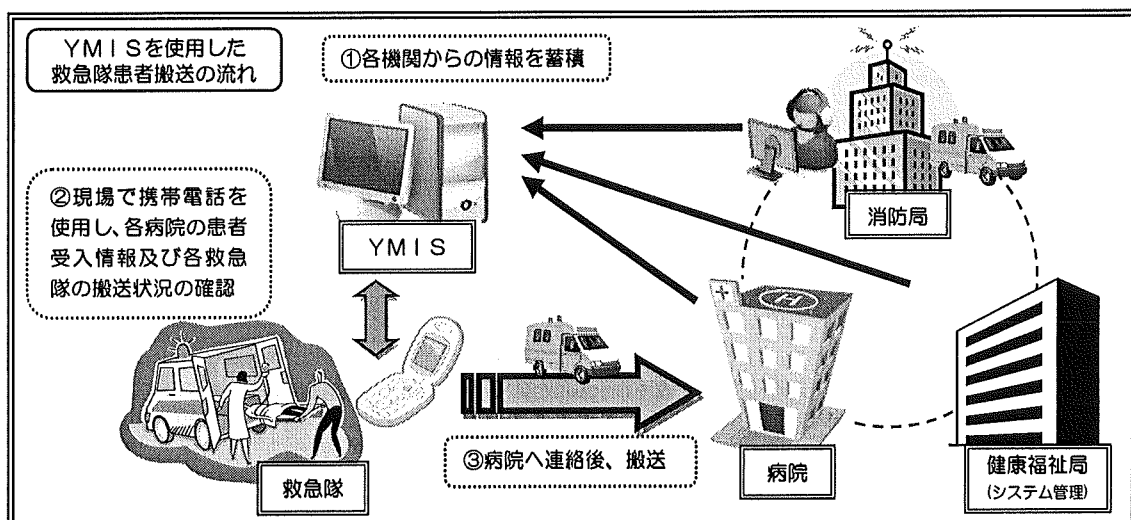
YMISを使用した救急隊患者搬送の流れ

①各機関からの情報を蓄積

②現場で携帯電話を使用し、各病院の患者受入情報及び各救急隊の搬送状況の確認

YMIS

消防局

救急隊

③病院へ連絡後、搬送

病院

健康福祉局
(システム管理)